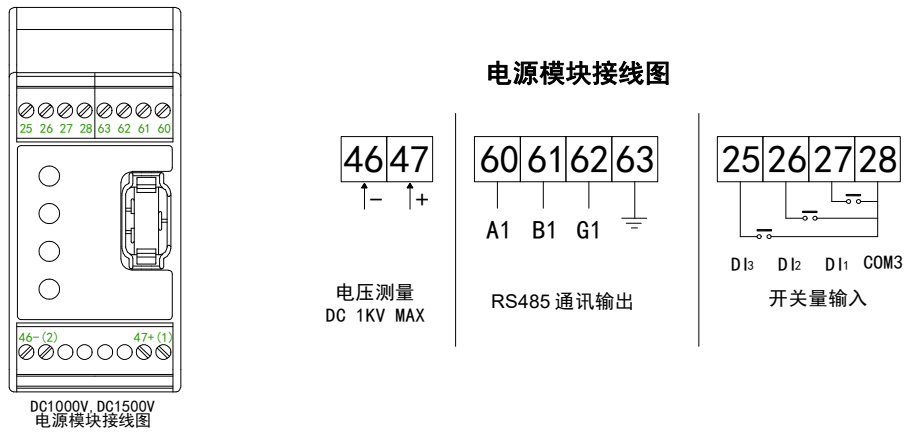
25 26 27 28 63 62 61 60

46- (2) 47+ (1)

DC1000V, DC1500V
电源模块接线图

电源模块接线图

46 47
− +

电压测量
DC 1KV MAX

60 61 62 63
A1 B1 G1

RS485 通讯输出

25 26 27 28
DI3 DI2 DI1 COM3

开关量输入